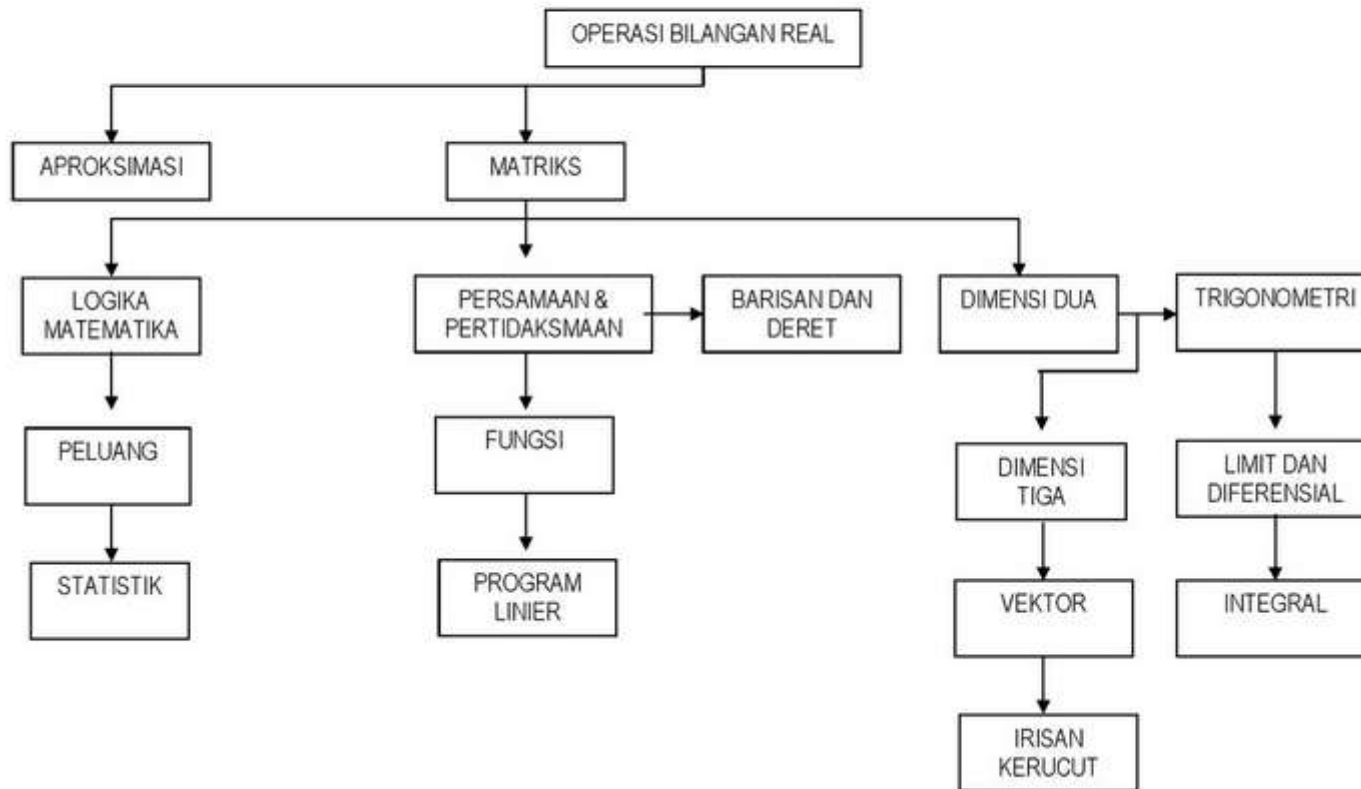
OPERASI BILANGAN REAL

APROKSIMASI

MATRIKS

LOGIKA MATEMATIKA

PERSAMAAN & PERTIDAKSMAAN

BARISAN DAN DERET

DIMENSI DUA

TRIGONOMETRI

PELUANG

FUNGSI

DIMENSI TIGA

LIMIT DAN DIFERENSIAL

STATISTIK

PROGRAM LINIER

VEKTOR

INTEGRAL

IRISAN KERUCUT